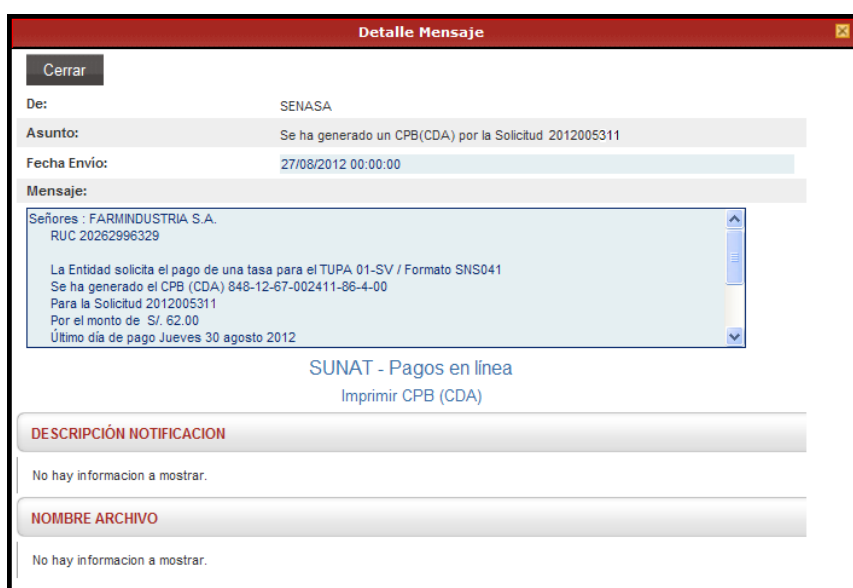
Detalle Mensaje

Cerrar

De: SENASA

Asunto: Se ha generado un CPB(CDA) por la Solicitud 2012005311

Fecha Envío: 27/08/2012 00:00:00

Mensaje:

Señores : FARMINDUSTRIA S.A.
RUC 20262996329

La Entidad solicita el pago de una tasa para el TUPA 01-SV / Formato SNS041
Se ha generado el CPB (CDA) 848-12-67-002411-86-4-00
Para la Solicitud 2012005311
Por el monto de S/. 62.00
Último día de pago Jueves 30 agosto 2012

SUNAT - Pagos en línea

Imprimir CPB (CDA)

DESCRIPCIÓN NOTIFICACION

No hay informacion a mostrar.

NOMBRE ARCHIVO

No hay informacion a mostrar.